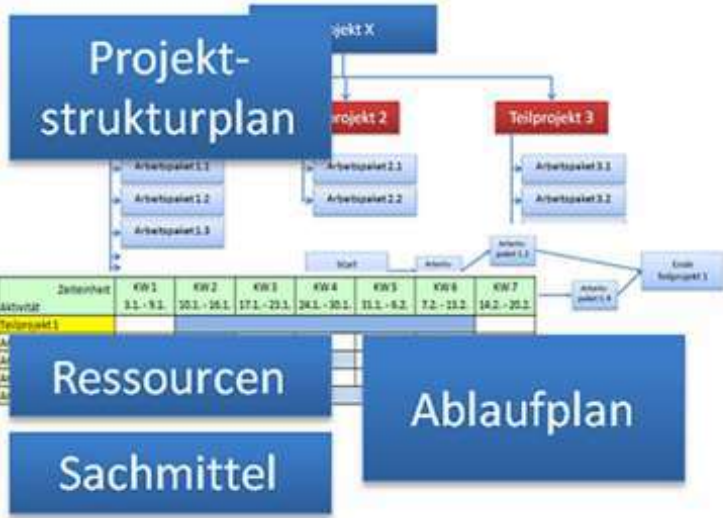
Projekt-
strukturplan

ojekt X

rojekt 2

Teilprojekt 3

Arbeitspaket 1.1

Arbeitspaket 1.2

Arbeitspaket 1.3

Arbeitspaket 2.1

Arbeitspaket 2.2

Arbeitspaket 3.1

Arbeitspaket 3.2

Start

Arbeits

Arbeitspaket 1.2

Arbeitspaket 1.4

Ende Teilprojekt 1

| Zeiteinheit Aktivität | KW 1 3.1. - 9.1. | KW 2 10.1. - 16.1. | KW 3 17.1. - 23.1. | KW 4 24.1. - 30.1. | KW 5 31.1. - 6.2. | KW 6 7.2. - 13.2. | KW 7 14.2. - 20.2. |
|---|---|---|---|---|---|---|---|
| Teilprojekt 1 | | | | | | | |

Ressourcen

Ablaufplan

Sachmittel